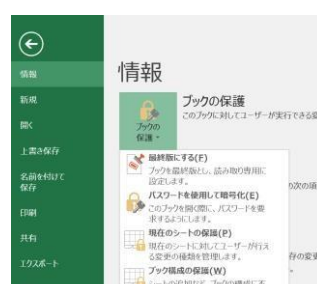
情報
新規
開く
上書き保存
名前を付けて保存
印刷
共有
エクスポート

情報

ブックの保護
このブックに対してユーザーが実行できる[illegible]

ブックの保護

最終版にする(F)
ブックを最終版にし、読み取り専用に設定します。

パスワードを使用して暗号化(E)
このブックを開くのに、パスワードを要求するようにします。

現在のシートの保護(P)
現在のシートに対してユーザーが行える変更の種類を管理します。

ブック構成の保護(W)
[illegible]

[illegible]次の項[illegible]

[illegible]存の変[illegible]